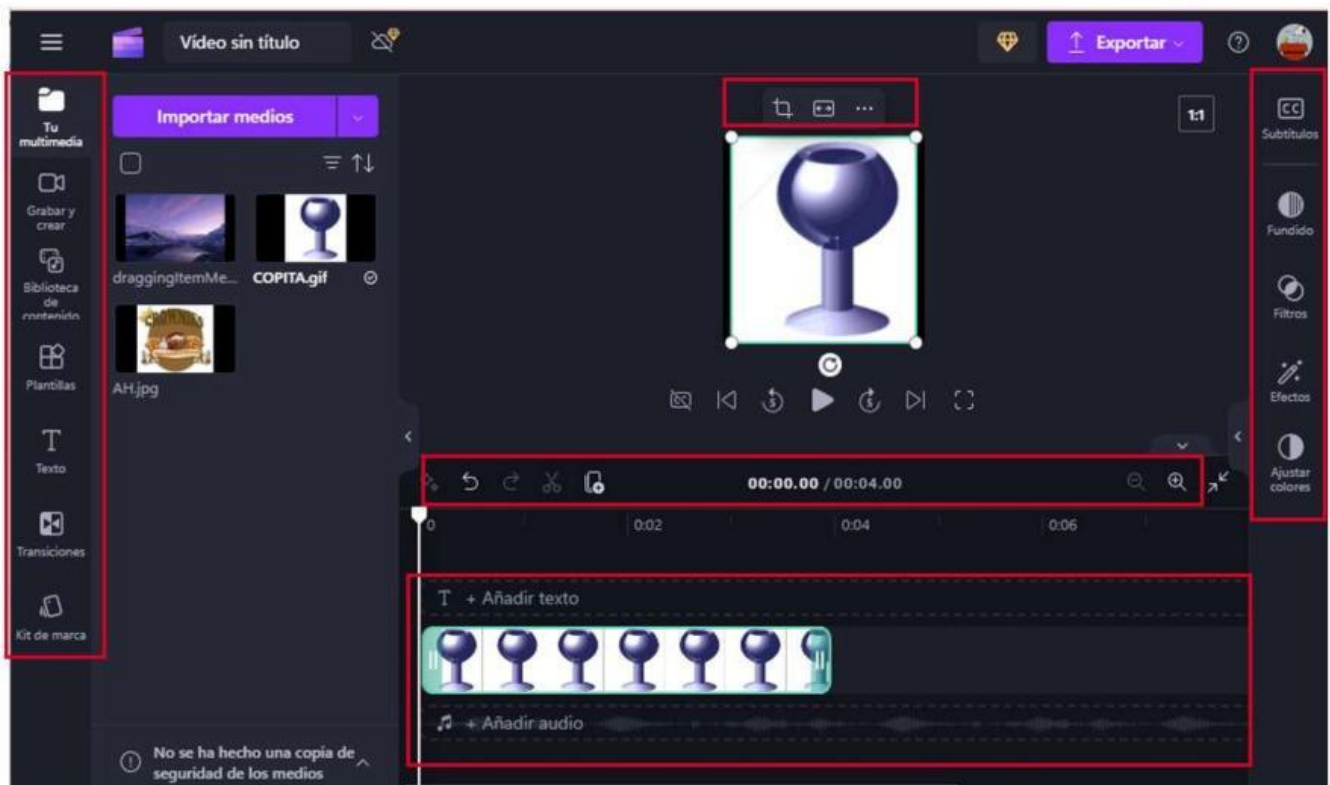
Vídeo sin título

Exportar

Tu multimedia

Grabar y crear

Biblioteca de contenido

Plantillas

Texto

Transiciones

Kit de marca

Importar medios

draggingItemMe...

COPITA.gif

AH.jpg

No se ha hecho una copia de seguridad de los medios

1:1

00:00.00 / 00:04.00

0

0:02

0:04

0:06

T + Añadir texto

+ Añadir audio

Subtítulos

Fundido

Filtros

Efectos

Ajustar colores